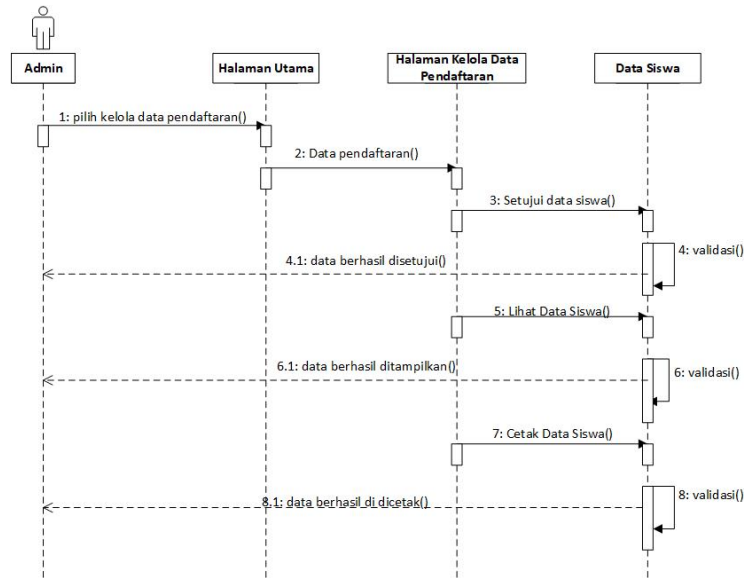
Admin

Halaman Utama

Halaman Kelola Data Pendaftaran

Data Siswa

1: pilih kelola data pendaftaran()

2: Data pendaftaran()

3: Setujui data siswa()

4: validasi()

4.1: data berhasil disetujui()

5: Lihat Data Siswa()

6: validasi()

6.1: data berhasil ditampilkan()

7: Cetak Data Siswa()

8: validasi()

8.1: data berhasil di dicetak()